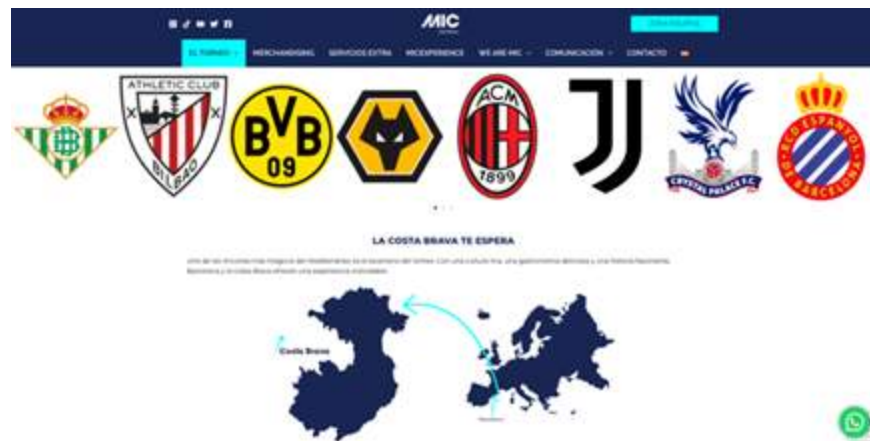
MIC

EL TORNEO · MERCHANDISING · SERVICIOS EXTRA · MICEXPERIENCE · WE ARE MIC · COMUNICACIÓN · CONTACTO

ATHLETIC CLUB BILBAO

BVB 09

ACM 1899

CRYSTAL PALACE F.C.

R.C.D. ESPANYOL DE BARCELONA

LA COSTA BRAVA TE ESPERA

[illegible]

Costa Brava